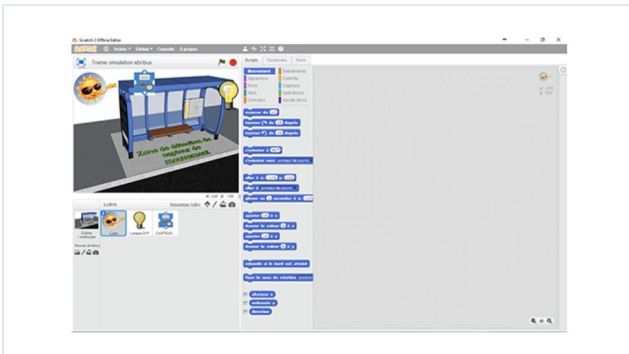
Scratch 2 Offline Editor

Fichier ▾ Edition ▾ Conseils À propos

Trame simulation abribus

Zone de détection du capteur de mouvement

Scripts Costumes Sons

Mouvement Événements
Apparence Contrôle
Sons Capteurs
Stylo Opérateurs
Données Ajouter blocs

avancer de 10
tourner de 15 degrés
tourner de 15 degrés

s'orienter à 90
s'orienter vers pointeur de souris

aller à x: 174 y: -180
aller à pointeur de souris
glisser en 1 secondes à x: 174 y: -180

ajouter 10 à x
donner la valeur 0 à x
ajouter 10 à y
donner la valeur 0 à y

rebondir si le bord est atteint

fixer le sens de rotation position

abscisse x
ordonnée y
direction

Lutin
Nouveau lutin:
Scène 1 arrière-plan
Nouvel arrière-plan:
Lutin
Lampe-OFF
CarPBAX...

x: 174
y: -180